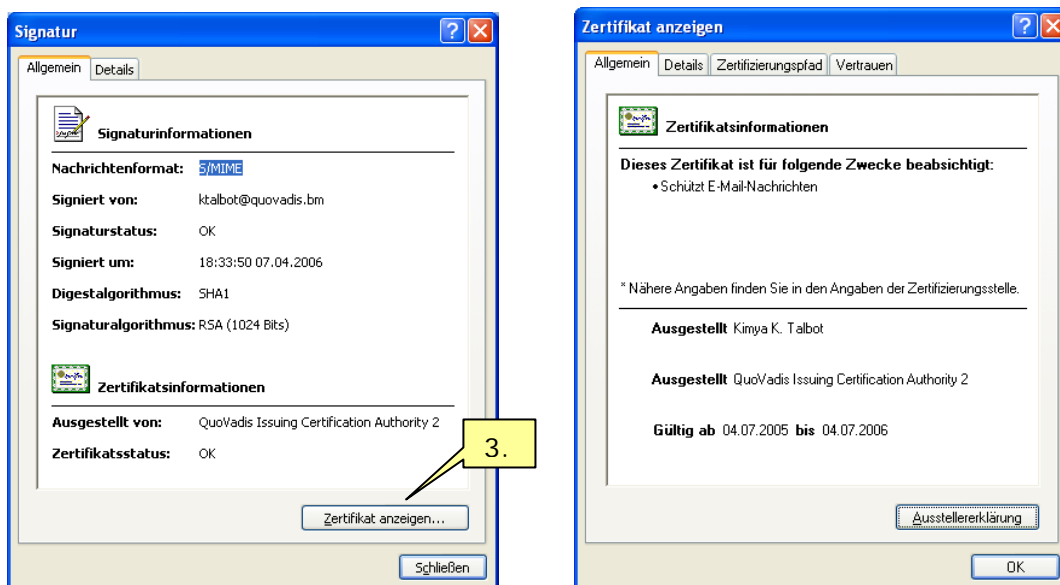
Signatur

Allgemein | Details

Signaturinformationen

Nachrichtenformat: S/MIME

Signiert von: ktalbot@quovadis.bm

Signaturstatus: OK

Signiert um: 18:33:50 07.04.2006

Digestalgorithmus: SHA1

Signaturalgorithmus: RSA (1024 Bits)

Zertifikatsinformationen

Ausgestellt von: QuoVadis Issuing Certification Authority 2

Zertifikatsstatus: OK

3.

Zertifikat anzeigen...

Schließen

Zertifikat anzeigen

Allgemein | Details | Zertifizierungspfad | Vertrauen

Zertifikatsinformationen

Dieses Zertifikat ist für folgende Zwecke beabsichtigt:

• Schützt E-Mail-Nachrichten

* Nähere Angaben finden Sie in den Angaben der Zertifizierungsstelle.

Ausgestellt Kimya K. Talbot

Ausgestellt QuoVadis Issuing Certification Authority 2

Gültig ab 04.07.2005 bis 04.07.2006

Ausstellererklärung

OK